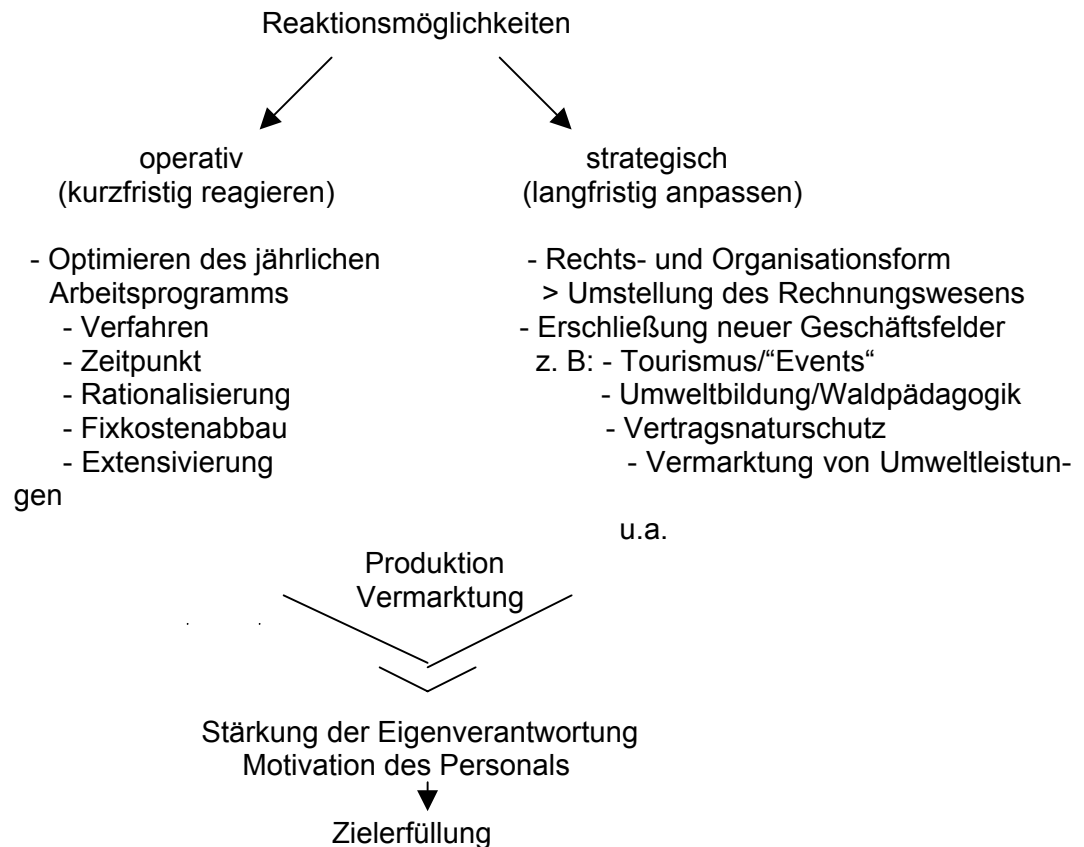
Reaktionsmöglichkeiten

operativ
(kurzfristig reagieren)

- Optimieren des jährlichen Arbeitsprogramms
- Verfahren
- Zeitpunkt
- Rationalisierung
- Fixkostenabbau
- Extensivierung

strategisch
(langfristig anpassen)

- Rechts- und Organisationsform
> Umstellung des Rechnungswesens
- Erschließung neuer Geschäftsfelder
z. B: - Tourismus/"Events"
- Umweltbildung/Waldpädagogik
- Vertragsnaturschutz
- Vermarktung von Umweltleistungen

u.a.

Produktion
Vermarktung

Stärkung der Eigenverantwortung
Motivation des Personals

Zielerfüllung